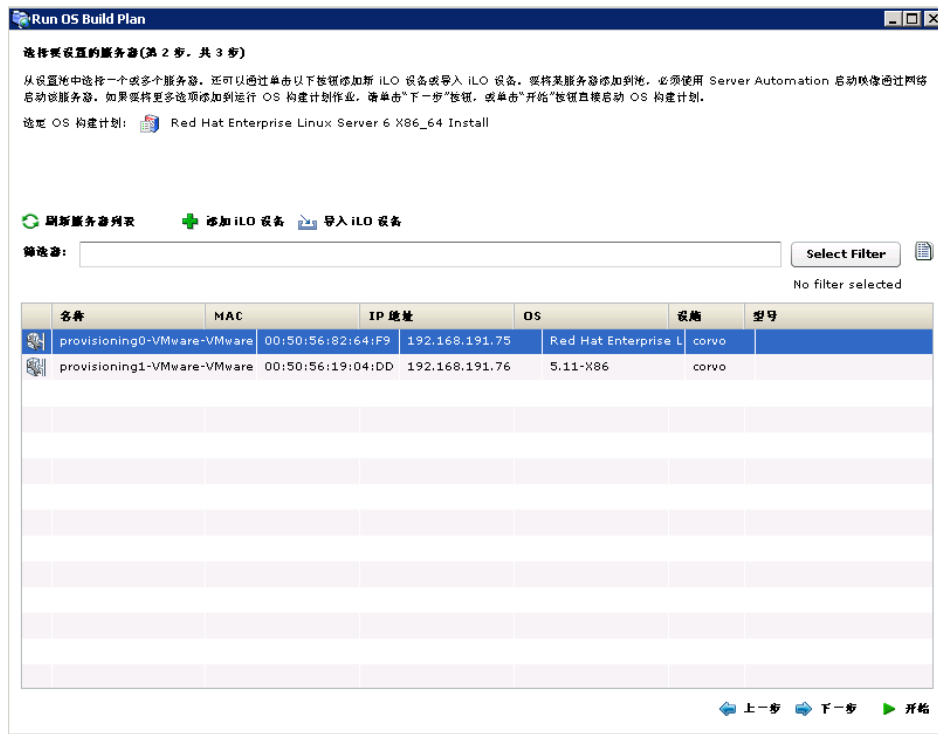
Run OS Build Plan

选择要设置的服务器(第 2 步，共 3 步)

从设置池中选择一个或多个服务器。还可以通过单击以下按钮添加新 iLO 设备或导入 iLO 设备。要将某服务器添加到池，必须使用 Server Automation 启动映像通过网络启动该服务器。如果要将更多选项添加到运行 OS 构建计划作业，请单击"下一步"按钮，或单击"开始"按钮直接启动 OS 构建计划。

选定 OS 构建计划： Red Hat Enterprise Linux Server 6 X86_64 Install

刷新服务器列表 添加 iLO 设备 导入 iLO 设备

筛选器：

Select Filter

No filter selected

| | 名称 | MAC | IP 地址 | OS | 设施 | 型号 |
|---|---|---|---|---|---|---|
| | provisioning0-VMware-VMware | 00:50:56:82:64:F9 | 192.168.191.75 | Red Hat Enterprise L | corvo | |
| | provisioning1-VMware-VMware | 00:50:56:19:04:DD | 192.168.191.76 | 5.11-X86 | corvo | |

上一步 下一步 开始